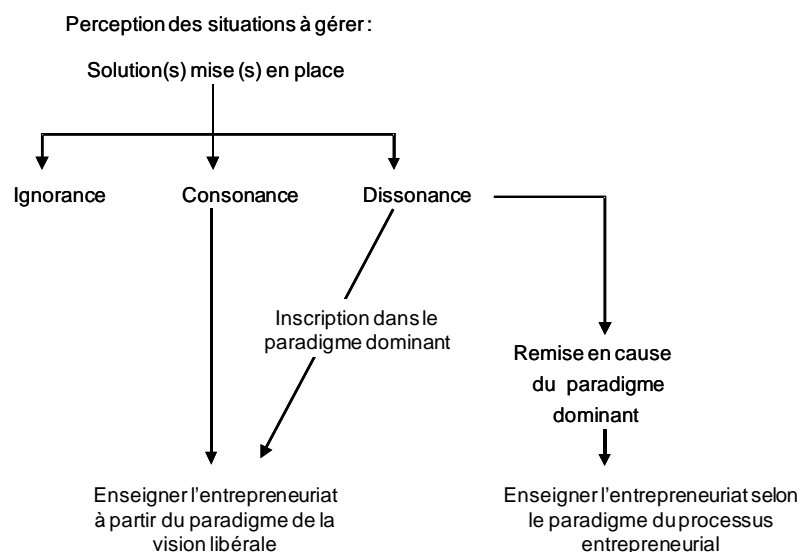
Perception des situations à gérer :

Solution(s) mise (s) en place

Ignorance

Consonance

Dissonance

Inscription dans le paradigme dominant

Remise en cause du paradigme dominant

Enseigner l'entrepreneuriat à partir du paradigme de la vision libérale

Enseigner l'entrepreneuriat selon le paradigme du processus entrepreneurial